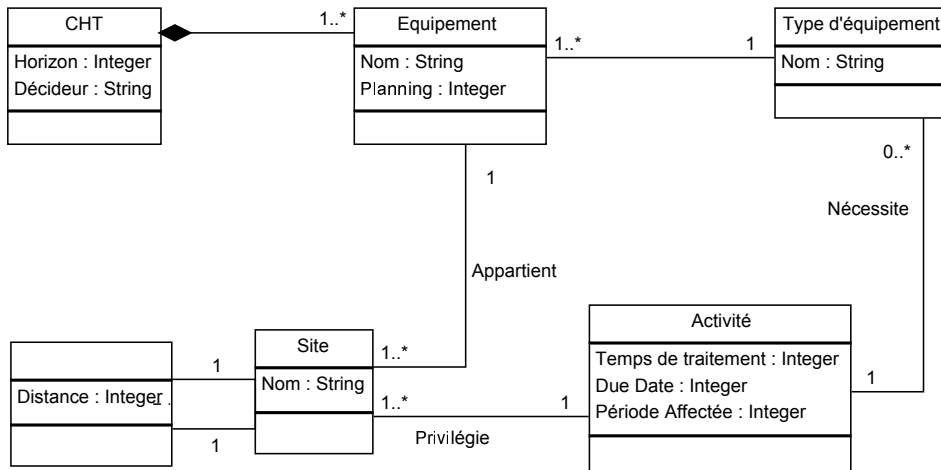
CHT
Horizon : Integer
Décideur : String

1..*

Equipement
Nom : String
Planning : Integer

1..*

1

Type d'équipement
Nom : String

0..*

Nécessite

1

Appartient

Activité
Temps de traitement : Integer
Due Date : Integer
Période Affectée : Integer

1

Distance : Integer

1

Site
Nom : String

1..*

1..*

1

Privilégie

1